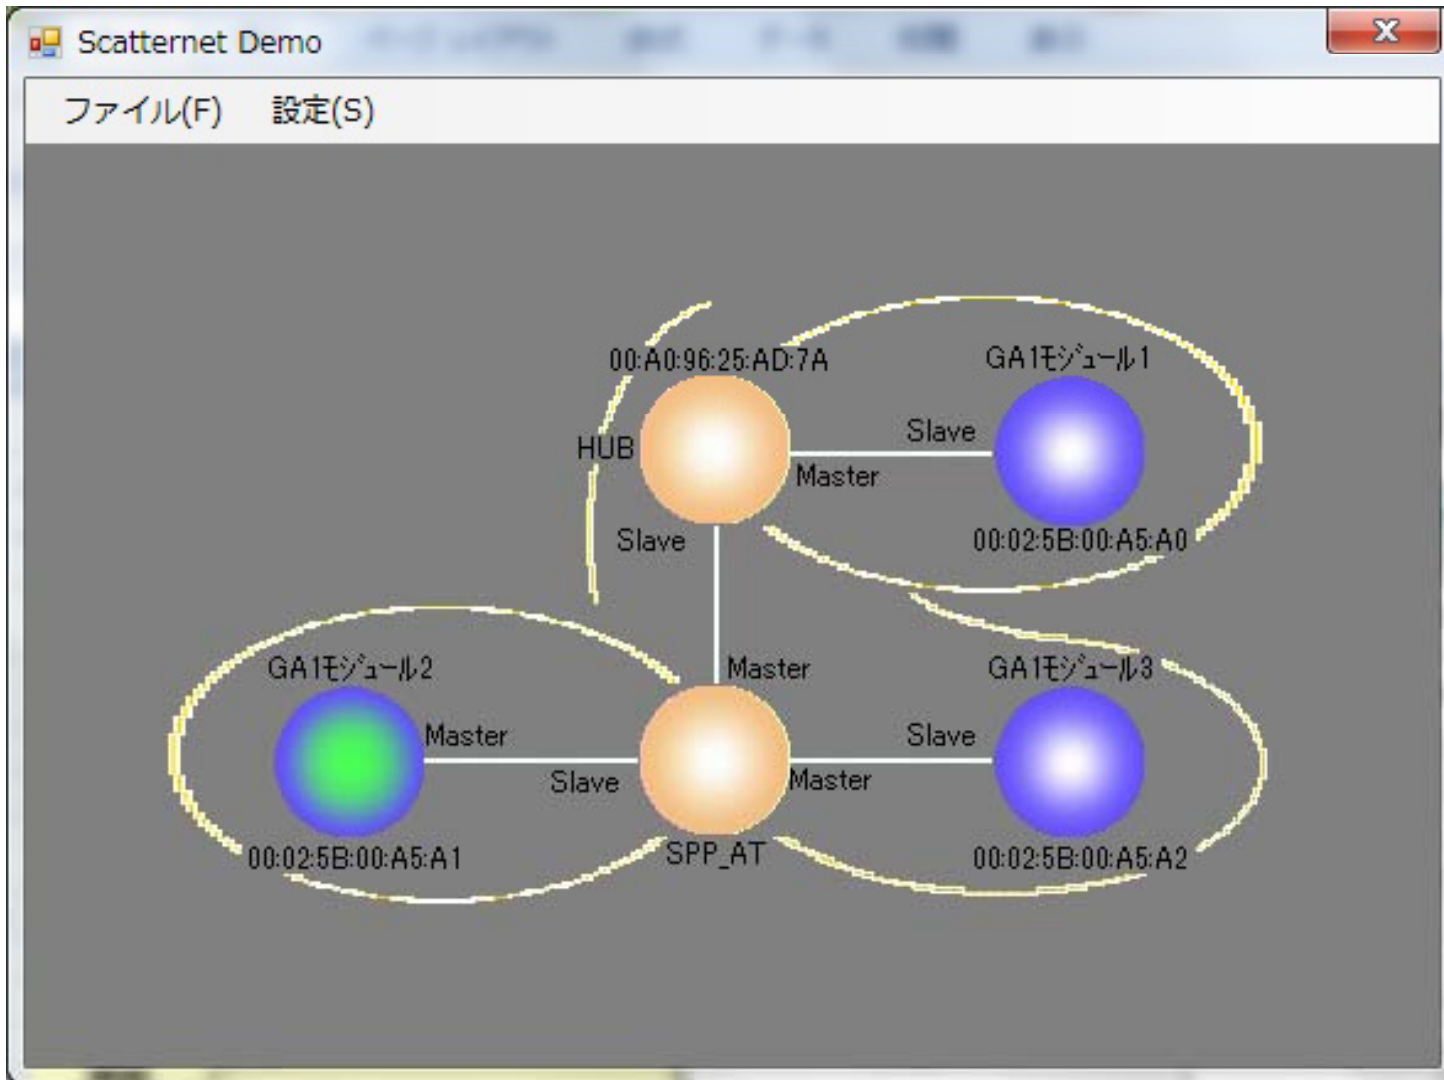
Scatternet Demo
ファイル(F) 設定(S)

00:A0:96:25:AD:7A
GA1モジュール1
HUB
Slave
Master
Slave
00:02:5B:00:A5:A0
GA1モジュール2
Master
GA1モジュール3
Master
Slave
Slave
Master
00:02:5B:00:A5:A1
SPP_AT
00:02:5B:00:A5:A2